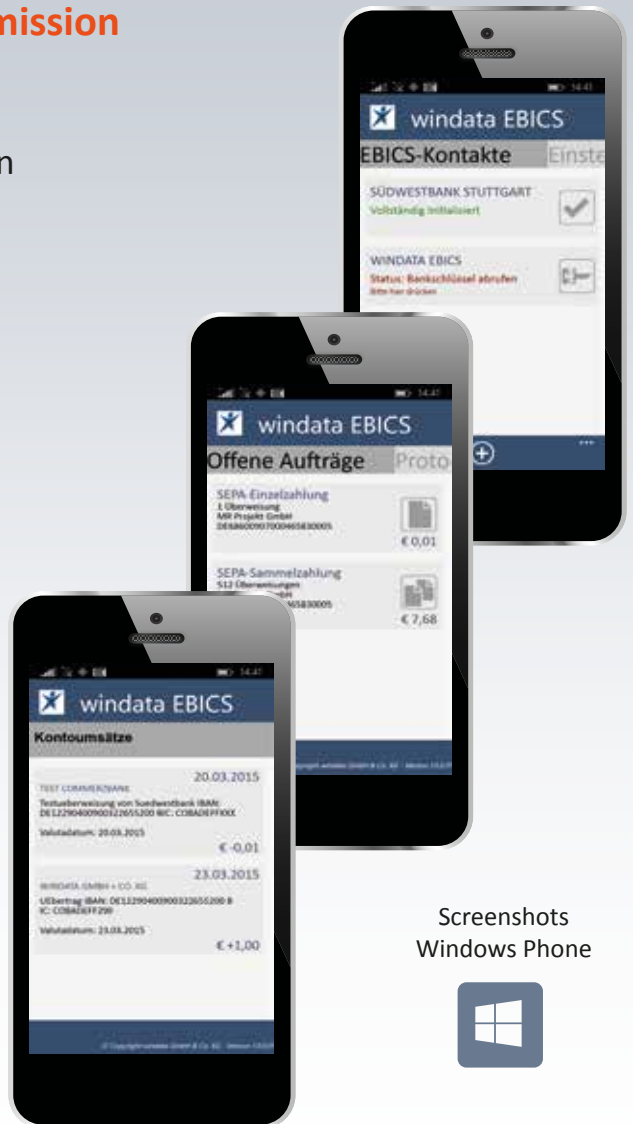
mission

n

14:47

windata EBICS

EBICS-Kontakte Einste

SÜDWESTBANK STUTTGART
Vollständig initialisiert

WINDATA EBICS
Status: Bankschlüssel abrufen
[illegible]

14:47

windata EBICS

Offene Aufträge Proto

SEPA-Einzelzahlung
1 Überweisung
MR Projekt GmbH
DE68600907000465830005
€ 0,01

SEPA-Sammelzahlung
512 Überweisungen
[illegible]65830005
€ 7,68

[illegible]

14:47

windata EBICS

Kontoumsätze

20.03.2015
TEST COMMERZBANK
Testueberweisung von Suedwestbank IBAN: DE12290400900322655200 BIC: COBADEFFXXX
Valutadatum: 20.03.2015
€ -0,01

23.03.2015
WINDATA GMBH + CO. KG
UEbertrag IBAN: DE12290400900322655200 B IC: COBADEFF290
Valutadatum: 23.03.2015
€ +1,00

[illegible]

Screenshots
Windows Phone